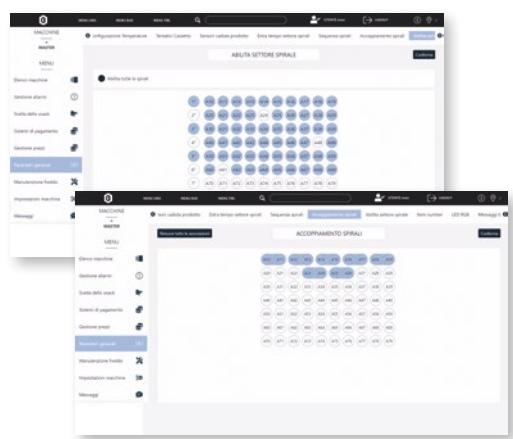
MACCHINE
MASTER
MENU
Elenco macchine
Gestione allarmi
Scelta dello snack
Sistemi di pagamento
Gestione prezzi
Parametri generali
Manutenzione freddo
Impostazioni macchina
Messaggi

Configurazione Temperature
Tentativi Cassetto
Sensori caduta prodotto
Extra tempo settore spirali
Sequenza spirali
Accoppiamento spirali
Abilita spirali

ABILITA SETTORE SPIRALE
Conferma
Abilita tutte le spirali

MACCHINE
MASTER
MENU
Elenco macchine
Gestione allarmi
Scelta dello snack
Sistemi di pagamento
Gestione prezzi
Parametri generali
Manutenzione freddo
Impostazioni macchina
Messaggi

Sensori caduta prodotto
Extra tempo settore spirali
Sequenza spirali
Accoppiamento spirali
Abilita settore spirale
Item number
LED RGB
Messaggi

Rimuovi tutte le associazioni
ACCOPPIAMENTO SPIRALI
Conferma